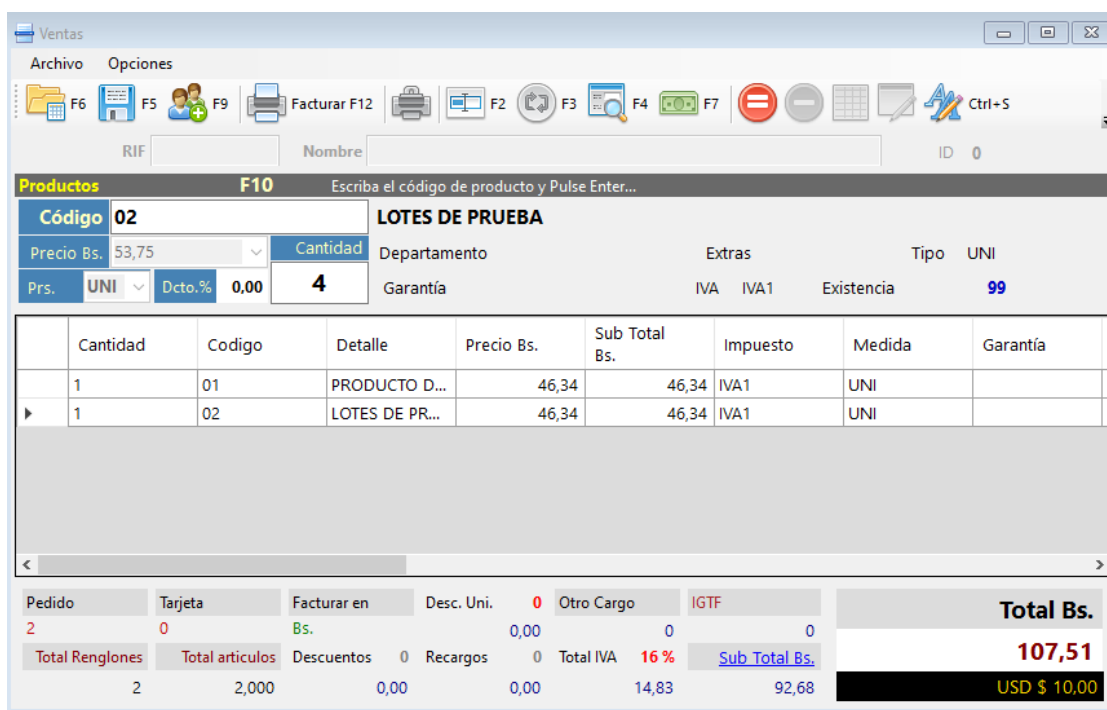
Ventas

Archivo Opciones

F6 F5 F9 Facturar F12 F2 F3 F4 F7 Ctrl+S

RIF Nombre ID 0

Productos F10 Escriba el código de producto y Pulse Enter...

Código 02 LOTES DE PRUEBA

Precio Bs. 53,75 Cantidad Departamento Extras Tipo UNI

Prs. UNI Dcto.% 0,00 4 Garantía IVA IVA1 Existencia 99

| | Cantidad | Codigo | Detalle | Precio Bs. | Sub Total Bs. | Impuesto | Medida | Garantía |
|---|---|---|---|---|---|---|---|---|
| | 1 | 01 | PRODUCTO D... | 46,34 | 46,34 | IVA1 | UNI | |
| ▸ | 1 | 02 | LOTES DE PR... | 46,34 | 46,34 | IVA1 | UNI | |

Pedido 2
Tarjeta 0
Facturar en Bs.
Desc. Uni. 0 0,00
Otro Cargo 0
IGTF 0
Total Bs.
107,51
Total Renglones 2
Total articulos 2,000
Descuentos 0 0,00
Recargos 0 0,00
Total IVA 16 % 14,83
Sub Total Bs. 92,68
USD $ 10,00